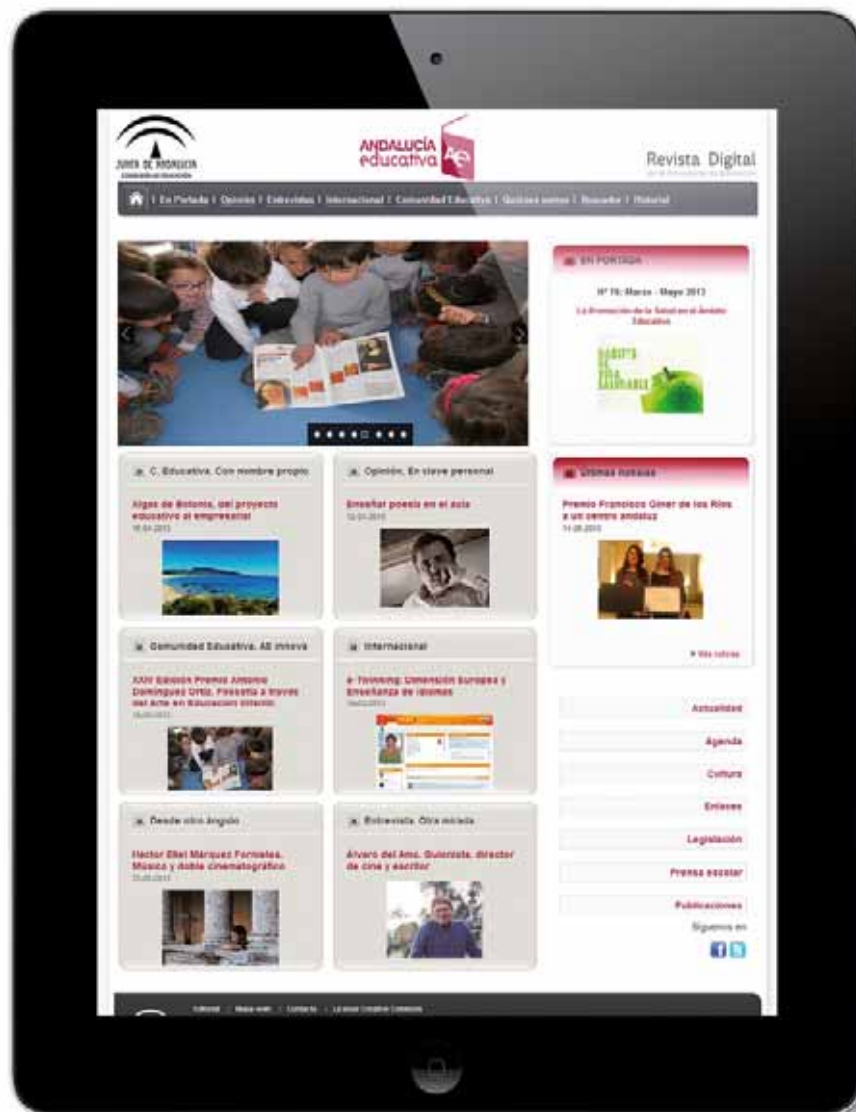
JUNTA DE ANDALUCIA
Consejería de Educación

ANDALUCÍA educativa AE

Revista Digital

| En Portada | Opinión | Entrevistas | Internacional | Comunidad Educativa | Quiénes somos | Buscador | Historial

EN PORTADA

Nº 76: Marzo - Mayo 2013

La Promoción de la Salud en el Ámbito Educativo

C. Educativa. Con nombre propio

Algas de Bolonia, del proyecto educativo al empresarial

Opinión. En clave personal

Enseñar poesía en el aula

Últimas noticias

Premio Francisco Giner de los Ríos a un centro andaluz

» Más noticias

Comunidad Educativa. AE innova

XXIV Edición Premio Antonio Domínguez Ortiz. Pinceladas a través del Arte en Educación Infantil

Internacional

e-Twinning: Dimensión Europea y Enseñanza de idiomas

Actualidad

Agenda

Cultura

Enlaces

Legislación

Prensa escolar

Publicaciones

Desde otro ángulo

Héctor Eliel Márquez Fornieles. Música y doble cinematográfico

Entrevista. Otra mirada

Álvaro del Amo. Guionista, director de cine y escritor

Síguenos en

Editorial | Mapa web | Contacto | Licencia Creative Commons